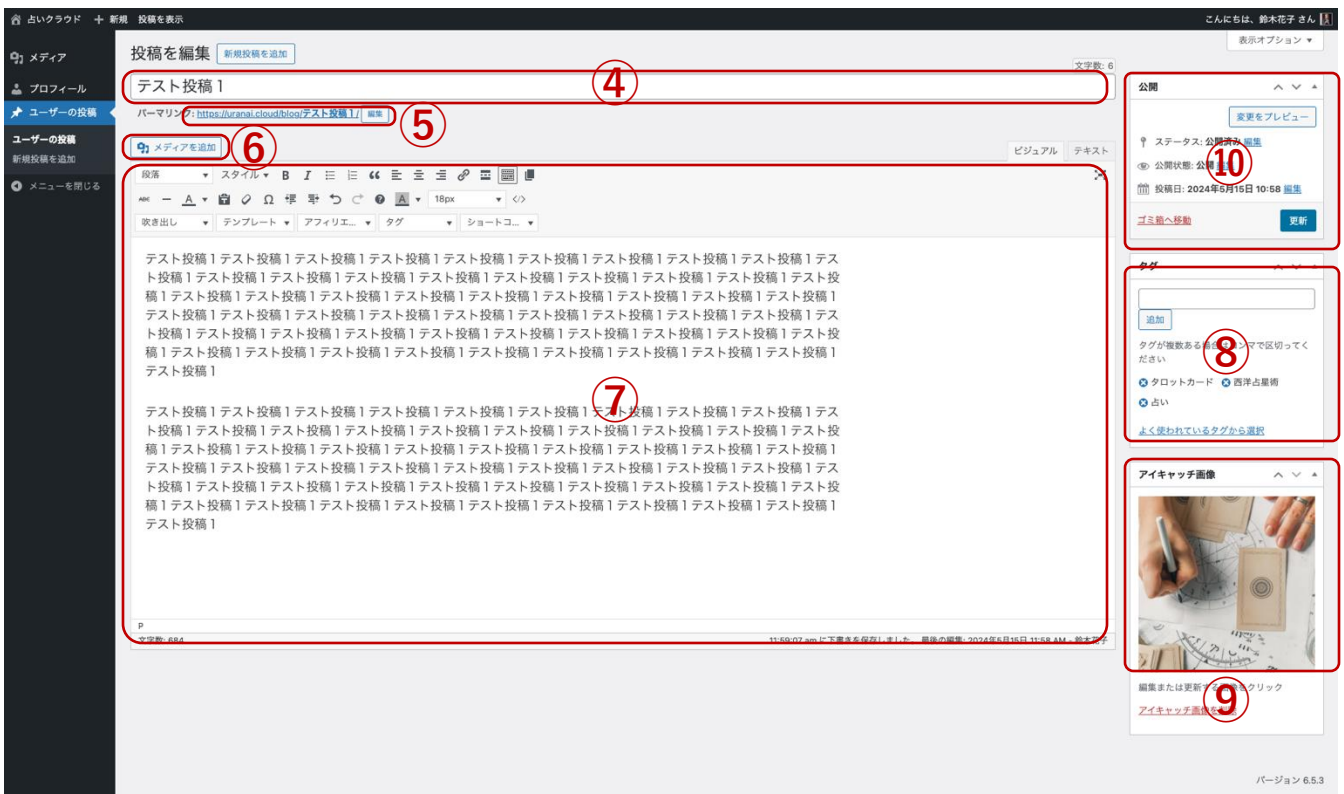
占いクラウド ＋ 新規 投稿を表示

こんにちは、鈴木花子 さん

メディア
プロフィール
ユーザーの投稿
ユーザーの投稿
新規投稿を追加
メニューを閉じる

投稿を編集 新規投稿を追加

表示オプション ▼

文字数: 6

テスト投稿１

④

パーマリンク: https://uranai.cloud/blog/テスト投稿１/ 編集

⑤

メディアを追加

⑥

ビジュアル テキスト

段落 スタイル B I 18px

吹き出し テンプレート アフィリエ... タグ ショートコ...

テスト投稿１テスト投稿１テスト投稿１テスト投稿１テスト投稿１テスト投稿１テスト投稿１テスト投稿１テスト投稿１テスト投稿１テスト投稿１テスト投稿１テスト投稿１テスト投稿１テスト投稿１テスト投稿１テスト投稿１テスト投稿１テスト投稿１テスト投稿１テスト投稿１テスト投稿１テスト投稿１テスト投稿１テスト投稿１テスト投稿１テスト投稿１テスト投稿１テスト投稿１テスト投稿１テスト投稿１テスト投稿１テスト投稿１テスト投稿１テスト投稿１テスト投稿１テスト投稿１テスト投稿１テスト投稿１テスト投稿１テスト投稿１テスト投稿１テスト投稿１テスト投稿１テスト投稿１テスト投稿１テスト投稿１テスト投稿１テスト投稿１テスト投稿１テスト投稿１テスト投稿１テスト投稿１テスト投稿１テスト投稿１テスト投稿１テスト投稿１テスト投稿１テスト投稿１テスト投稿１テスト投稿１テスト投稿１テスト投稿１テスト投稿１

⑦

テスト投稿１テスト投稿１テスト投稿１テスト投稿１テスト投稿１テスト投稿１テスト投稿１テスト投稿１テスト投稿１テスト投稿１テスト投稿１テスト投稿１テスト投稿１テスト投稿１テスト投稿１テスト投稿１テスト投稿１テスト投稿１テスト投稿１テスト投稿１テスト投稿１テスト投稿１テスト投稿１テスト投稿１テスト投稿１テスト投稿１テスト投稿１テスト投稿１テスト投稿１テスト投稿１テスト投稿１テスト投稿１テスト投稿１テスト投稿１テスト投稿１テスト投稿１テスト投稿１テスト投稿１テスト投稿１テスト投稿１テスト投稿１テスト投稿１テスト投稿１テスト投稿１テスト投稿１テスト投稿１テスト投稿１テスト投稿１テスト投稿１テスト投稿１テスト投稿１テスト投稿１テスト投稿１テスト投稿１テスト投稿１テスト投稿１テスト投稿１テスト投稿１テスト投稿１

p
文字数: 684
11:59:07 am に下書きを保存しました。 最後の編集: 2024年5月15日 11:58 AM – 鈴木花子

公開
変更をプレビュー
ステータス: 公開済み 編集
公開状態: 公開 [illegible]
投稿日: 2024年5月15日 10:58 編集
ゴミ箱へ移動 更新

⑩

タグ
追加
タグが複数ある場合はコンマで区切ってください
タロットカード 西洋占星術
占い
よく使われているタグから選択

⑧

アイキャッチ画像
編集または更新する画像をクリック
アイキャッチ画像を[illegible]

⑨

バージョン 6.5.3